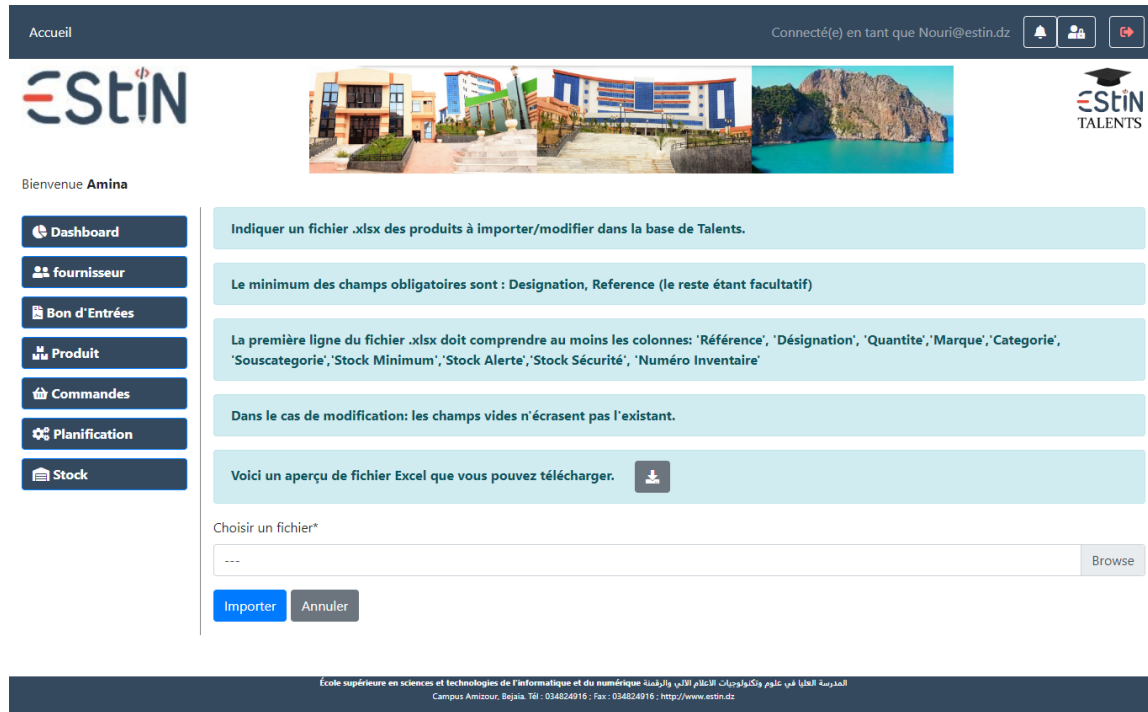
Accueil

Connecté(e) en tant que Nouri@estin.dz

ESTIN

ESTIN TALENTS

Bienvenue Amina

Dashboard

fournisseur

Bon d'Entrées

Produit

Commandes

Planification

Stock

Indiquer un fichier .xlsx des produits à importer/modifier dans la base de Talents.

Le minimum des champs obligatoires sont : Designation, Reference (le reste étant facultatif)

La première ligne du fichier .xlsx doit comprendre au moins les colonnes: 'Référence', 'Désignation', 'Quantite','Marque','Categorie', 'Souscategorie','Stock Minimum','Stock Alerte','Stock Sécurité', 'Numéro Inventaire'

Dans le cas de modification: les champs vides n'écrasent pas l'existant.

Voici un aperçu de fichier Excel que vous pouvez télécharger.

Choisir un fichier*

---

Browse

Importer

Annuler

École supérieure en sciences et technologies de l'informatique et du numérique المدرسة العليا في علوم وتكنولوجيات الاعلام الآلي والرقمنة
Campus Amizour, Bejaia. Tél : 034824916 ; Fax : 034824916 ; http://www.estin.dz